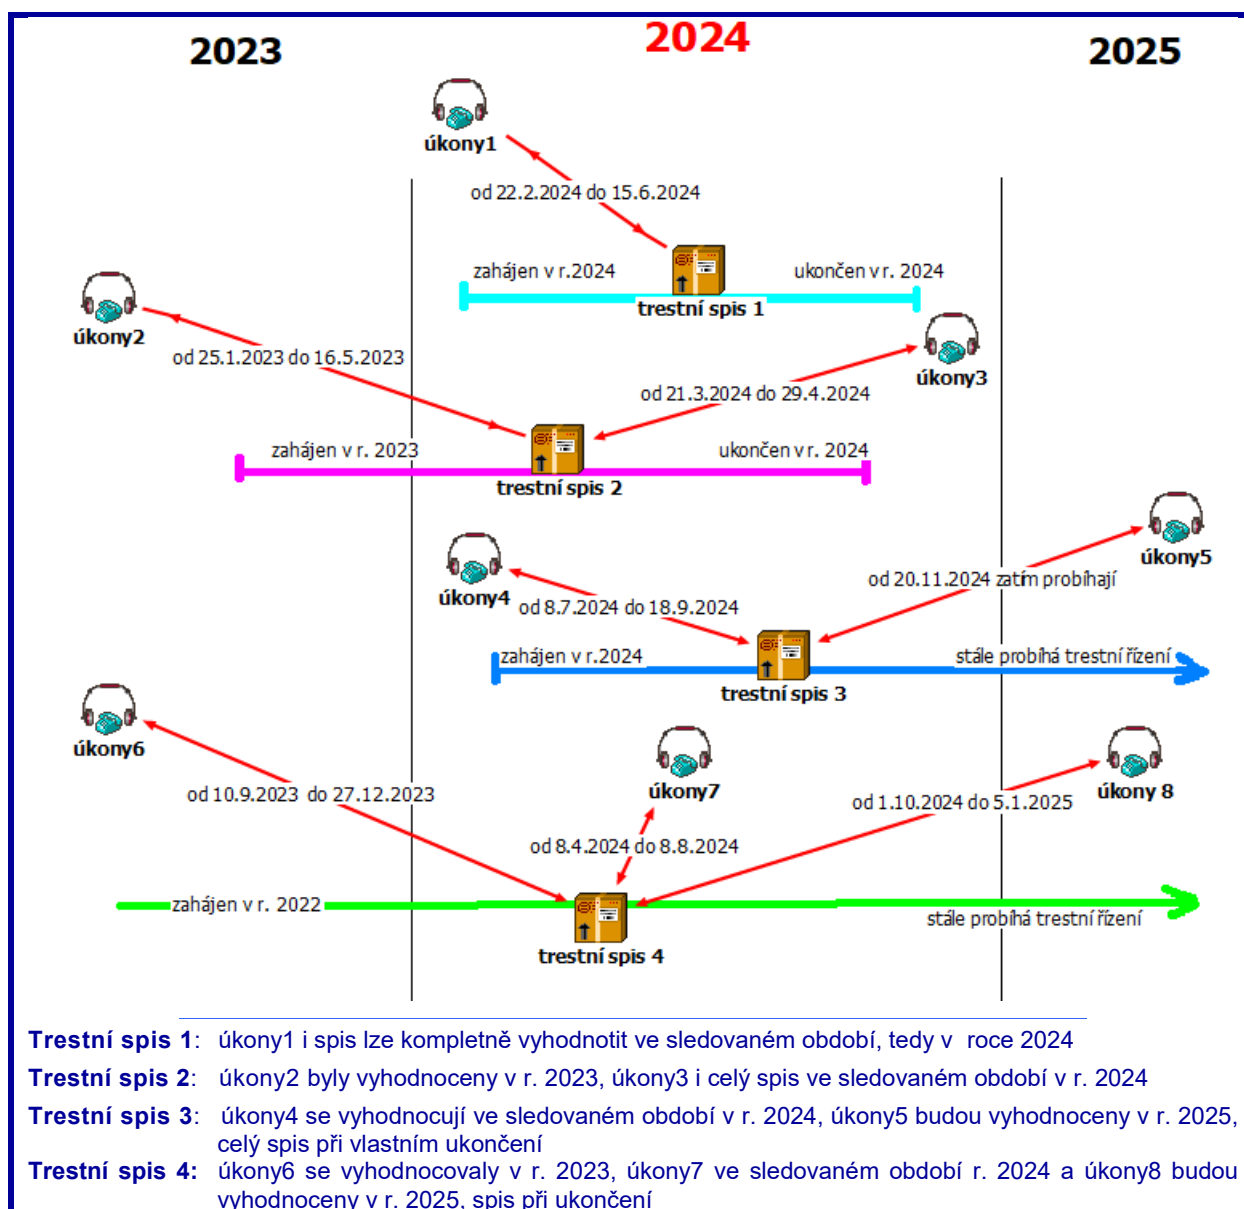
2023

2024

2025

úkony1

od 22.2.2024 do 15.6.2024

zahájen v r.2024

ukončen v r. 2024

trestní spis 1

úkony2

od 25.1.2023 do 16.5.2023

úkony3

od 21.3.2024 do 29.4.2024

zahájen v r. 2023

ukončen v r. 2024

trestní spis 2

úkony5

úkony4

od 8.7.2024 do 18.9.2024

od 20.11.2024 zatím probíhají

zahájen v r.2024

stále probíhá trestní řízení

trestní spis 3

úkony6

od 10.9.2023 do 27.12.2023

úkony7

úkony 8

od 1.10.2024 do 5.1.2025

od 8.4.2024 do 8.8.2024

zahájen v r. 2022

stále probíhá trestní řízení

trestní spis 4

**Trestní spis 1**: úkony1 i spis lze kompletně vyhodnotit ve sledovaném období, tedy v roce 2024

**Trestní spis 2**: úkony2 byly vyhodnoceny v r. 2023, úkony3 i celý spis ve sledovaném období v r. 2024

**Trestní spis 3**: úkony4 se vyhodnocují ve sledovaném období v r. 2024, úkony5 budou vyhodnoceny v r. 2025, celý spis při vlastním ukončení

**Trestní spis 4**: úkony6 se vyhodnocovaly v r. 2023, úkony7 ve sledovaném období r. 2024 a úkony8 budou vyhodnoceny v r. 2025, spis při ukončení